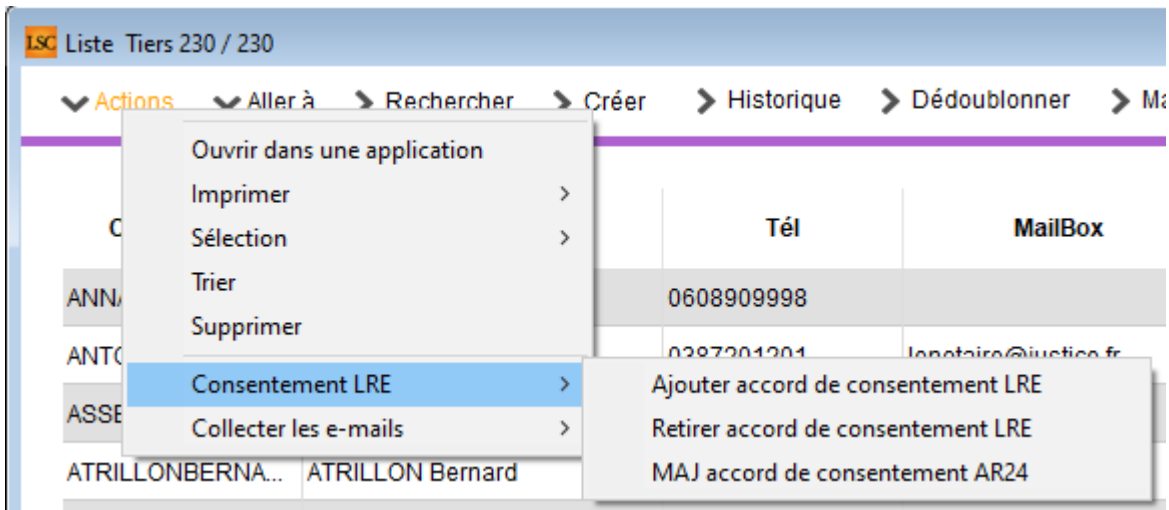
LSC Liste Tiers 230 / 230

Actions Aller à Rechercher Créer Historique Dédoublonner Ma

Ouvrir dans une application
Imprimer
Sélection
Trier
Supprimer
Consentement LRE
Collecter les e-mails

Ajouter accord de consentement LRE
Retirer accord de consentement LRE
MAJ accord de consentement AR24

| C | | Tél | MailBox |
|---|---|---|---|
| ANNA | | 0608909998 | |
| ANTO | | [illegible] | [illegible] |
| ASSE | | | |
| ATRILLONBERNA... | ATRILLON Bernard | | |